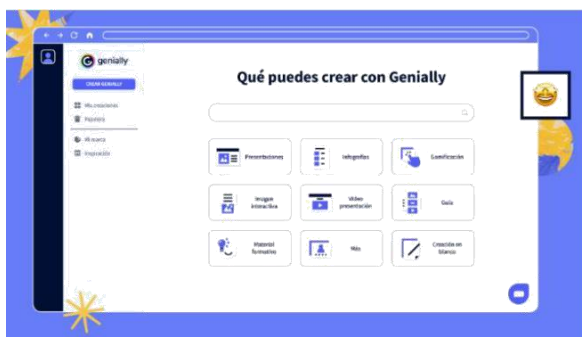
genially

CREAR GENIALLY

Mis creaciones
Papelera

Mi marca
Inspiración

Qué puedes crear con Genially

Presentaciones

Infografías

Gamificación

Imagen interactiva

Video presentación

Guía

Material formativo

Más

Creación en blanco